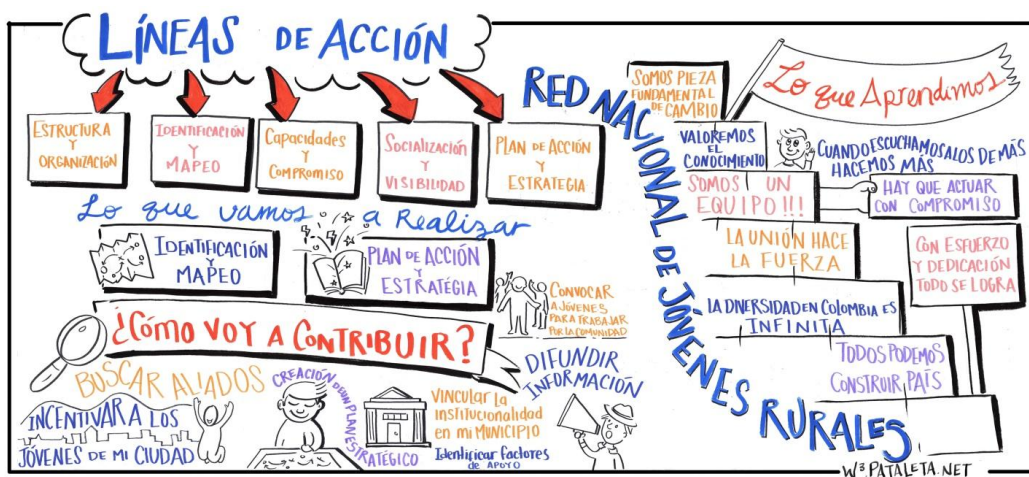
LÍNEAS DE ACCIÓN

ESTRUCTURA Y ORGANIZACIÓN

IDENTIFICACIÓN Y MAPEO

CAPACIDADES Y COMPROMISO

SOCIALIZACIÓN Y VISIBILIDAD

PLAN DE ACCIÓN Y ESTRATEGIA

Lo que vamos a Realizar

IDENTIFICACIÓN Y MAPEO

PLAN DE ACCIÓN Y ESTRATÉGIA

CONVOCAR A JÓVENES PARA TRABAJAR POR LA COMUNIDAD

¿CÓMO VOY A CONTRIBUIR?

BUSCAR ALIADOS

CREACIÓN DE UN PLAN ESTRATÉGICO

VINCULAR LA INSTITUCIONALIDAD EN MI MUNICIPIO

DIFUNDIR INFORMACIÓN

INCENTIVAR A LOS JÓVENES DE MI CIUDAD

IDENTIFICAR FACTORES DE APOYO

RED NACIONAL DE JÓVENES RURALES

SOMOS PIEZA FUNDAMENTAL DE CAMBIO

Lo que Aprendimos

VALOREMOS EL CONOCIMIENTO

CUANDO ESCUCHAMOS A LOS DEMÁS HACEMOS MÁS

SOMOS UN EQUIPO!!!

HAY QUE ACTUAR CON COMPROMISO

LA UNIÓN HACE LA FUERZA

CON ESFUERZO Y DEDICACIÓN TODO SE LOGRA

LA DIVERSIDAD EN COLOMBIA ES INFINITA

TODOS PODEMOS CONSTRUIR PAÍS

W3 PATALETA.NET